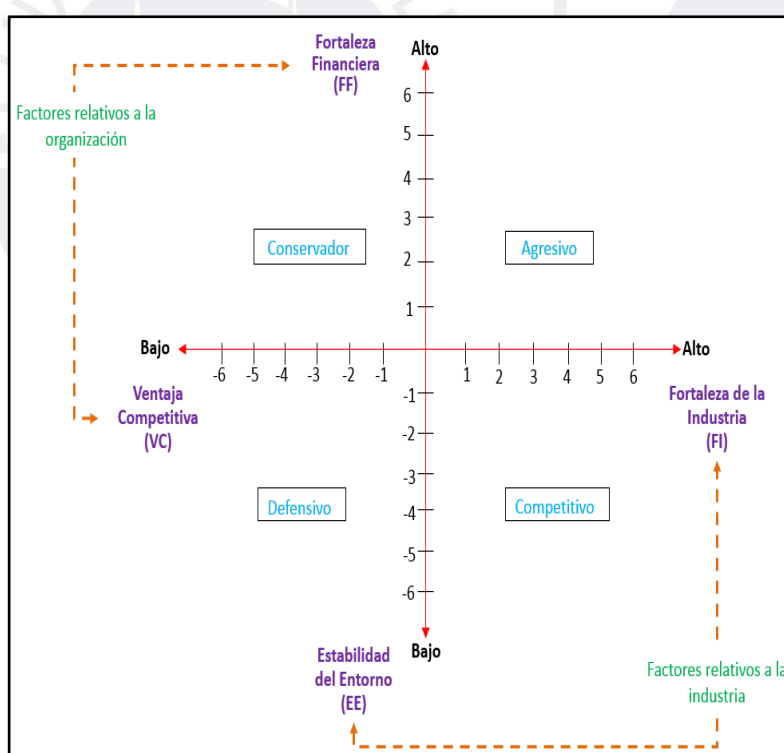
Fortaleza Financiera (FF)

Alto

Factores relativos a la organización

6
5
4
3
2
1

Conservador

Agresivo

Bajo

Alto

-6 -5 -4 -3 -2 -1

1 2 3 4 5 6

Ventaja Competitiva (VC)

Fortaleza de la Industria (FI)

-1
-2
-3
-4
-5
-6

Defensivo

Competitivo

Bajo

Estabilidad del Entorno (EE)

Factores relativos a la industria